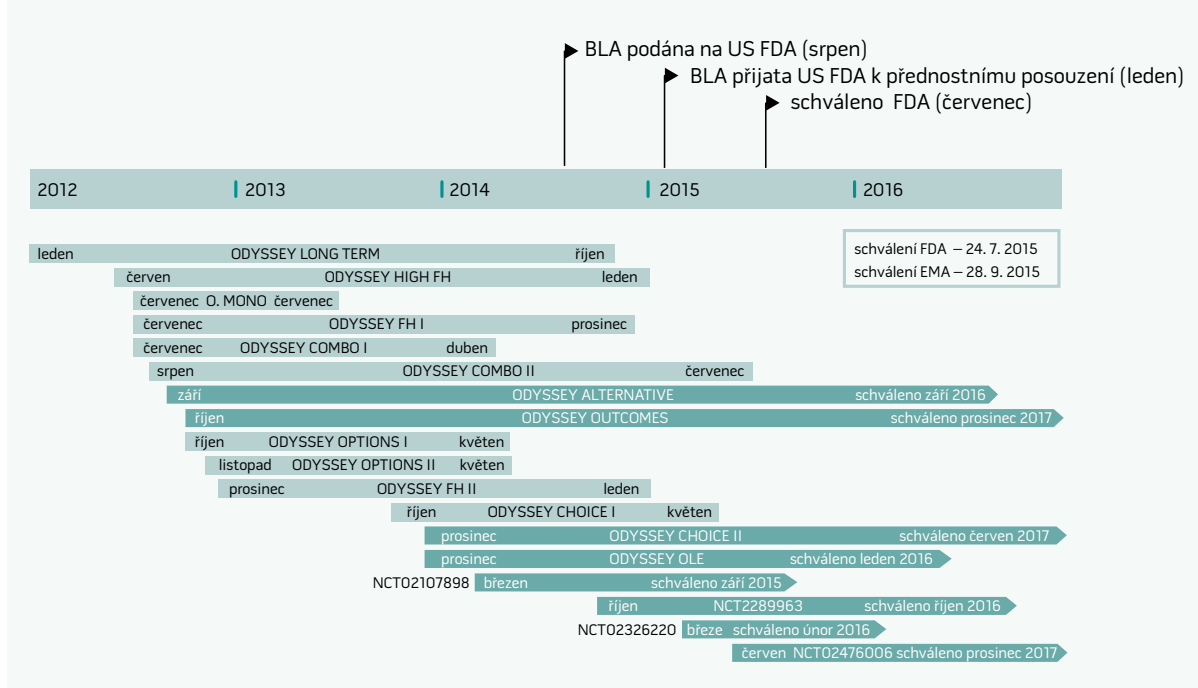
BLA podána na US FDA (srpen)
BLA přijata US FDA k přednostnímu posouzení (leden)
schváleno FDA (červenec)

2012
2013
2014
2015
2016

schválení FDA – 24. 7. 2015
schválení EMA – 28. 9. 2015

leden ODYSSEY LONG TERM říjen
červen ODYSSEY HIGH FH leden
červenec O. MONO červenec
červenec ODYSSEY FH I prosinec
červenec ODYSSEY COMBO I duben
srpen ODYSSEY COMBO II červenec
září ODYSSEY ALTERNATIVE schváleno září 2016
říjen ODYSSEY OUTCOMES schváleno prosinec 2017
říjen ODYSSEY OPTIONS I květen
listopad ODYSSEY OPTIONS II květen
prosinec ODYSSEY FH II leden
říjen ODYSSEY CHOICE I květen
prosinec ODYSSEY CHOICE II schváleno červen 2017
prosinec ODYSSEY OLE schváleno leden 2016
NCT02107898 březen schváleno září 2015
říjen NCT2289963 schváleno říjen 2016
NCT02326220 březe schváleno únor 2016
červen NCT02476006 schváleno prosinec 2017